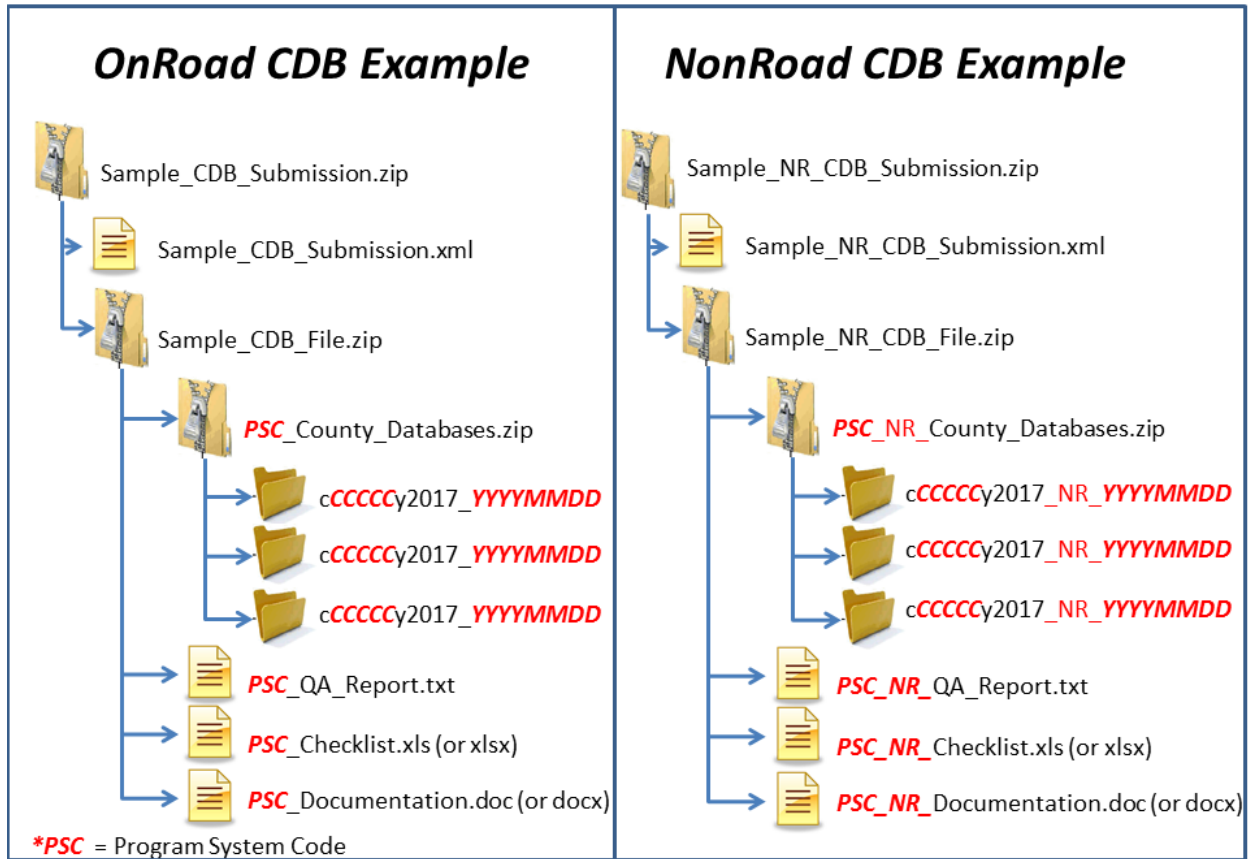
OnRoad CDB Example

Sample_CDB_Submission.zip

Sample_CDB_Submission.xml

Sample_CDB_File.zip

PSC_County_Databases.zip

cCCCCCy2017_YYYYMMDD

cCCCCCy2017_YYYYMMDD

cCCCCCy2017_YYYYMMDD

PSC_QA_Report.txt

PSC_Checklist.xls (or xlsx)

PSC_Documentation.doc (or docx)

*PSC = Program System Code

NonRoad CDB Example

Sample_NR_CDB_Submission.zip

Sample_NR_CDB_Submission.xml

Sample_NR_CDB_File.zip

PSC_NR_County_Databases.zip

cCCCCCy2017_NR_YYYYMMDD

cCCCCCy2017_NR_YYYYMMDD

cCCCCCy2017_NR_YYYYMMDD

PSC_NR_QA_Report.txt

PSC_NR_Checklist.xls (or xlsx)

PSC_NR_Documentation.doc (or docx)